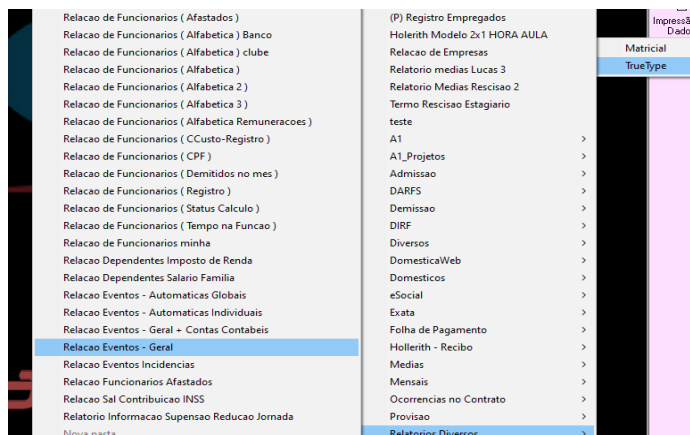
Relacao de Funcionarios ( Afastados )
Relacao de Funcionarios ( Alfabetica ) Banco
Relacao de Funcionarios ( Alfabetica ) clube
Relacao de Funcionarios ( Alfabetica )
Relacao de Funcionarios ( Alfabetica 2 )
Relacao de Funcionarios ( Alfabetica 3 )
Relacao de Funcionarios ( Alfabetica Remuneracoes )
Relacao de Funcionarios ( CCusto-Registro )
Relacao de Funcionarios ( CPF )
Relacao de Funcionarios ( Demitidos no mes )
Relacao de Funcionarios ( Registro )
Relacao de Funcionarios ( Status Calculo )
Relacao de Funcionarios ( Tempo na Funcao )
Relacao de Funcionarios minha
Relacao Dependentes Imposto de Renda
Relacao Dependentes Salario Familia
Relacao Eventos - Automaticas Globais
Relacao Eventos - Automaticas Individuais
Relacao Eventos - Geral + Contas Contabeis
Relacao Eventos - Geral
Relacao Eventos Incidencias
Relacao Funcionarios Afastados
Relacao Sal Contribuicao INSS
Relatorio Informacao Supensao Reducao Jornada
Nova pasta

(P) Registro Empregados
Holerith Modelo 2x1 HORA AULA
Relacao de Empresas
Relatorio medias Lucas 3
Relatorio Medias Rescisao 2
Termo Rescisao Estagiario
teste
A1 >
A1_Projetos >
Admissao >
DARFS >
Demissao >
DIRF >
Diversos >
DomesticaWeb >
Domesticos >
eSocial >
Exata >
Folha de Pagamento >
Hollerith - Recibo >
Medias >
Mensais >
Ocorrencias no Contrato >
Provisao >
Relatorios Diversos >

Matricial
TrueType

Impressã
Dado